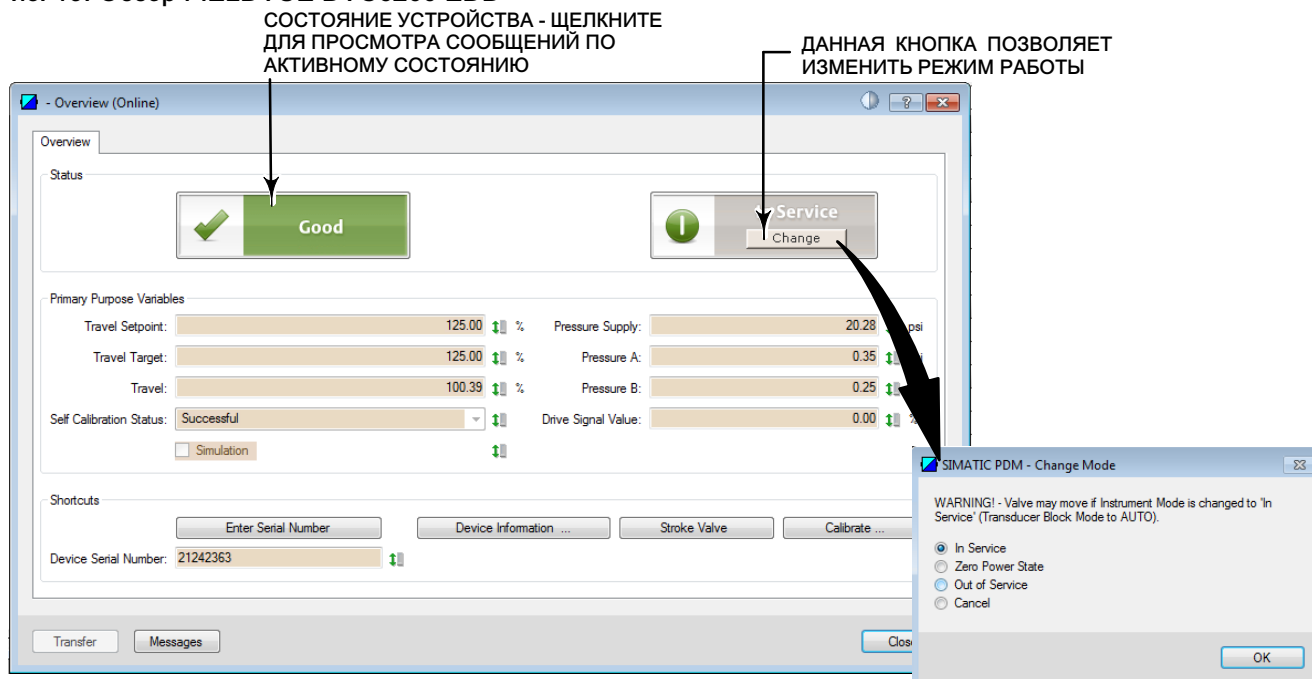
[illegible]

СОСТОЯНИЕ УСТРОЙСТВА - ЩЕЛКНИТЕ ДЛЯ ПРОСМОТРА СООБЩЕНИЙ ПО АКТИВНОМУ СОСТОЯНИЮ

ДАННАЯ КНОПКА ПОЗВОЛЯЕТ ИЗМЕНИТЬ РЕЖИМ РАБОТЫ

- Overview (Online)

? X

Overview

Status

Good

Service

Change

Primary Purpose Variables

Travel Setpoint: 125.00 %

Travel Target: 125.00 %

Travel: 100.39 %

Self Calibration Status: Successful

Simulation

Pressure Supply: 20.28 psi

Pressure A: 0.35

Pressure B: 0.25

Drive Signal Value: 0.00 %

Shortcuts

Enter Serial Number

Device Information ...

Stroke Valve

Calibrate ...

Device Serial Number: 21242363

Transfer

Messages

Clos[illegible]

SIMATIC PDM - Change Mode

WARNING! - Valve may move if Instrument Mode is changed to 'In Service' (Transducer Block Mode to AUTO).

In Service

Zero Power State

Out of Service

Cancel

OK